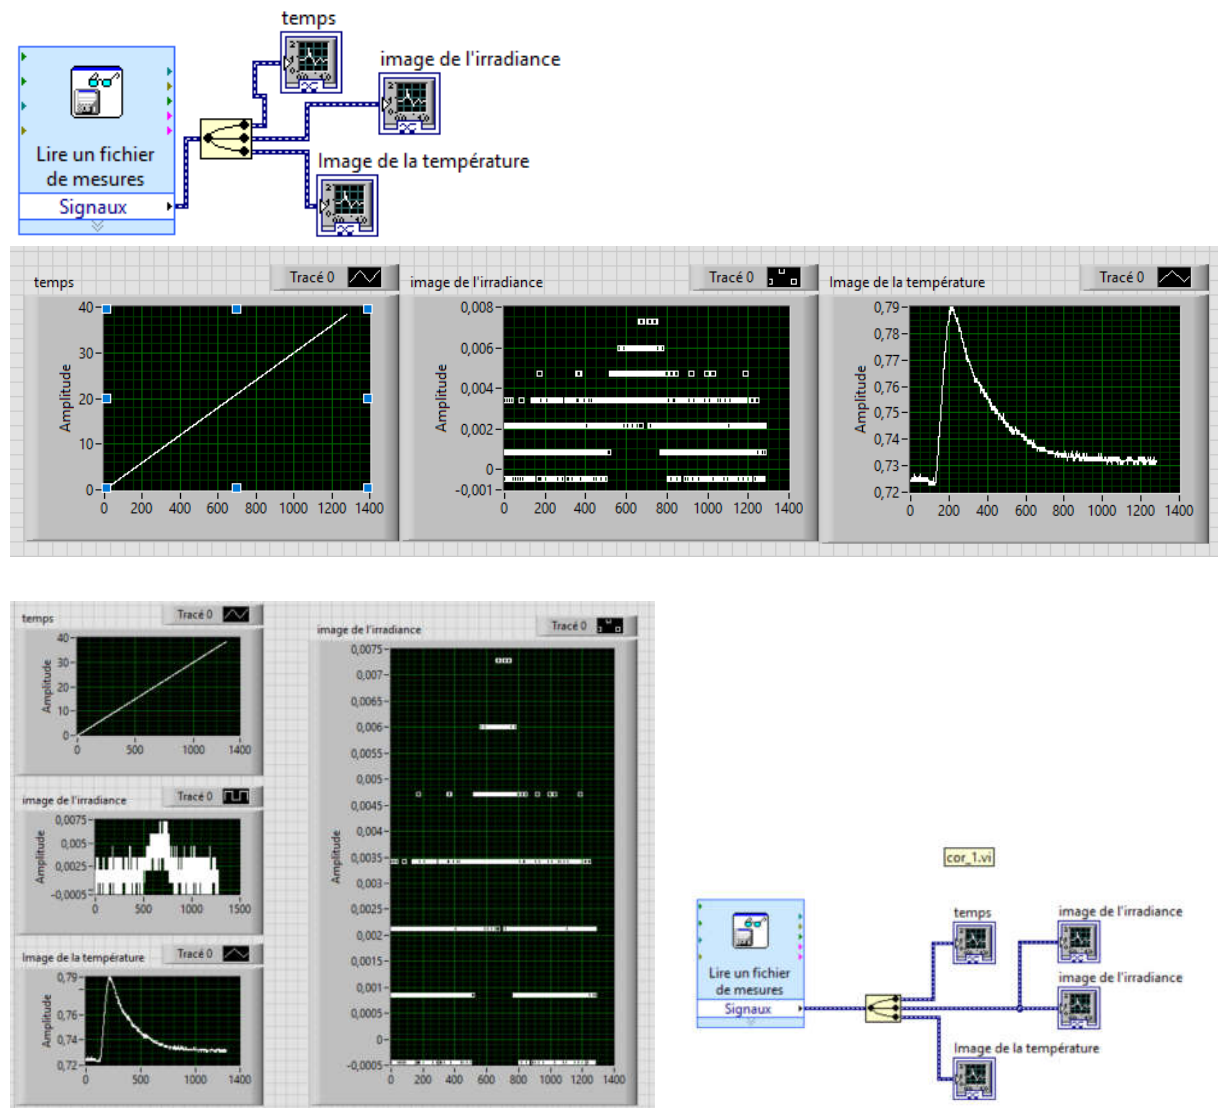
temps

image de l'irradiance

Lire un fichier de mesures

Image de la température

Signaux

temps

Tracé 0

Amplitude

40
30
20
10
0
0 200 400 600 800 1000 1200 1400

image de l'irradiance

Tracé 0

Amplitude

0,008
0,006
0,004
0,002
0
-0,001
0 200 400 600 800 1000 1200 1400

Image de la température

Tracé 0

Amplitude

0,79
0,78
0,77
0,76
0,75
0,74
0,73
0,72
0 200 400 600 800 1000 1200 1400

temps

Tracé 0

Amplitude

40
30
20
10
0
0 500 1000 1400

image de l'irradiance

Tracé 0

Amplitude

0,0075
0,005
0,0025
-0,0005
0 500 1000 1500

Image de la température

Tracé 0

Amplitude

0,79
0,76
0,74
0,72
0 500 1000 1400

image de l'irradiance

Tracé 0

Amplitude

0,0075
0,007
0,0065
0,006
0,0055
0,005
0,0045
0,004
0,0035
0,003
0,0025
0,002
0,0015
0,001
0,0005
0
-0,0005
0 200 400 600 800 1000 1200 1400

cor_1.vi

Lire un fichier de mesures

Signaux

temps

image de l'irradiance

image de l'irradiance

Image de la température